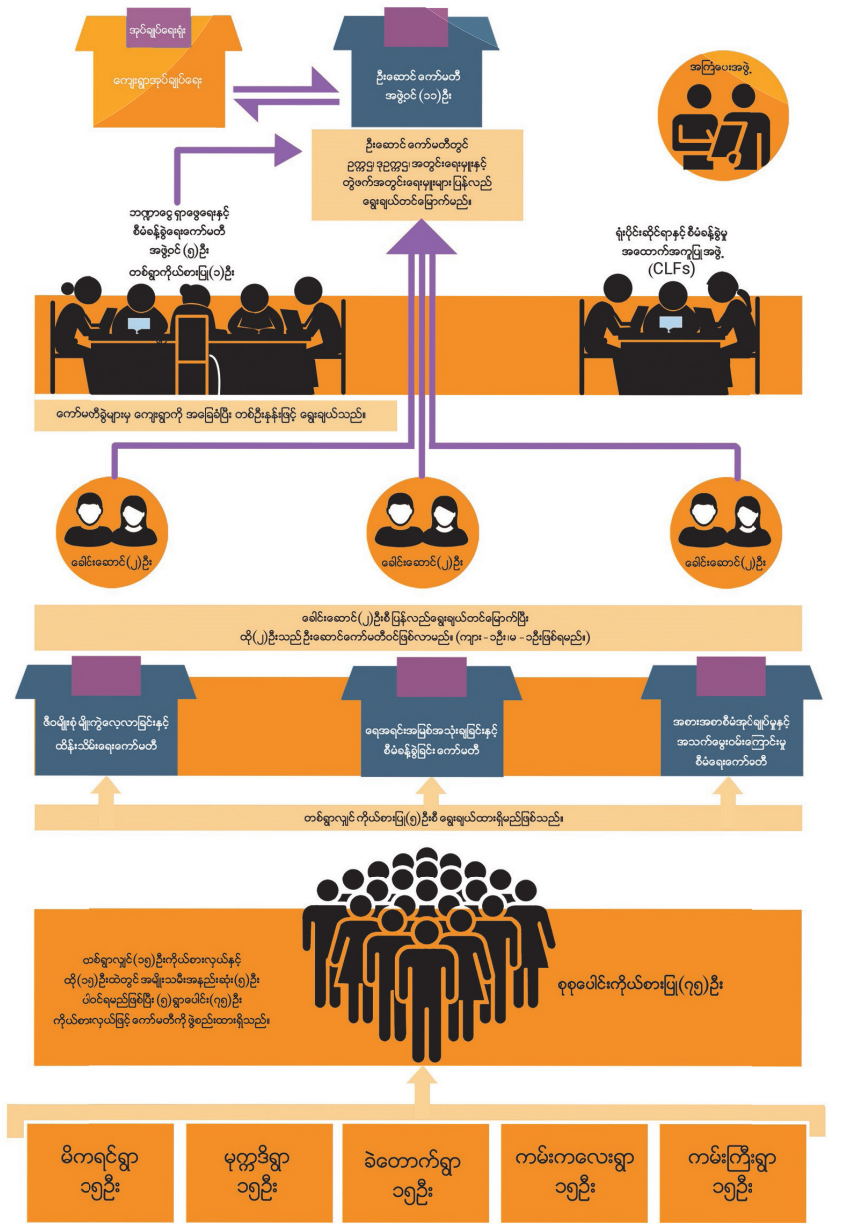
အုပ်ချုပ်ရေးရုံး

ကျေးရွာအုပ်ချုပ်ရေး

ဦးဆောင် ကော်မတီ အဖွဲ့ဝင် (၁၁)ဦး

ဦးဆောင် ကော်မတီတွင် ဥက္ကဋ္ဌ၊ ဒုဥက္ကဋ္ဌ၊ အတွင်းရေးမှူးနှင့် တွဲဖက်အတွင်းရေးမှူးများ ပြန်လည် ရွေးချယ်တင်မြှောက်မည်။

အကြံပေးအဖွဲ့

ဘဏ္ဍာငွေ ရှာဖွေရေးနှင့် စီမံခန့်ခွဲရေးကော်မတီ အဖွဲ့ဝင် (၅)ဦး တစ်ရွာကိုယ်စားပြု(၁)ဦး

ရပ်ရွာအခြေပြု စီမံခန့်ခွဲမှု အထောက်အကူပြုအဖွဲ့ (CLFs)

ကော်မတီခွဲများမှ ကျေးရွာကို အခြေခံပြီး တစ်ဦးနှုန်းဖြင့် ရွေးချယ်သည်။

ခေါင်းဆောင်(၂)ဦး

ခေါင်းဆောင်(၂)ဦး

ခေါင်းဆောင်(၂)ဦး

ခေါင်းဆောင်(၂)ဦးစီ ပြန်လည်ရွေးချယ်တင်မြှောက်ပြီး ထို(၂)ဦးသည် ဦးဆောင်ကော်မတီဝင်ဖြစ်လာမည်။ (ကျား - ၁ဦး၊ မ - ၁ဦးဖြစ်ရမည်။)

ဇီဝမျိုးစုံ မျိုးကွဲလေ့လာခြင်းနှင့် ထိန်းသိမ်းရေးကော်မတီ

ရေအရင်းအမြစ်အသုံးချခြင်းနှင့် စီမံခန့်ခွဲခြင်း ကော်မတီ

အစားအစာစီမံအုပ်ချုပ်မှုနှင့် အသက်မွေးဝမ်းကြောင်းမှု စီမံရေးကော်မတီ

တစ်ရွာလျှင် ကိုယ်စားပြု(၅)ဦးစီ ရွေးချယ်ထားရှိမည်ဖြစ်သည်။

တစ်ရွာလျှင်(၁၅)ဦးကိုယ်စားလှယ်နှင့် ထို(၁၅)ဦးထဲတွင် အမျိုးသမီးအနည်းဆုံး(၅)ဦး ပါဝင်ရမည်ဖြစ်ပြီး (၅)ရွာပေါင်း(၇၅)ဦး ကိုယ်စားလှယ်ဖြင့် ကော်မတီကို ဖွဲ့စည်းထားရှိသည်။

စုစုပေါင်းကိုယ်စားပြု(၇၅)ဦး

မိကရင်ရွာ ၁၅ဦး

မုက္ကဒိရွာ ၁၅ဦး

ခဲတောက်ရွာ ၁၅ဦး

ကမ်းကလေးရွာ ၁၅ဦး

ကမ်းကြီးရွာ ၁၅ဦး